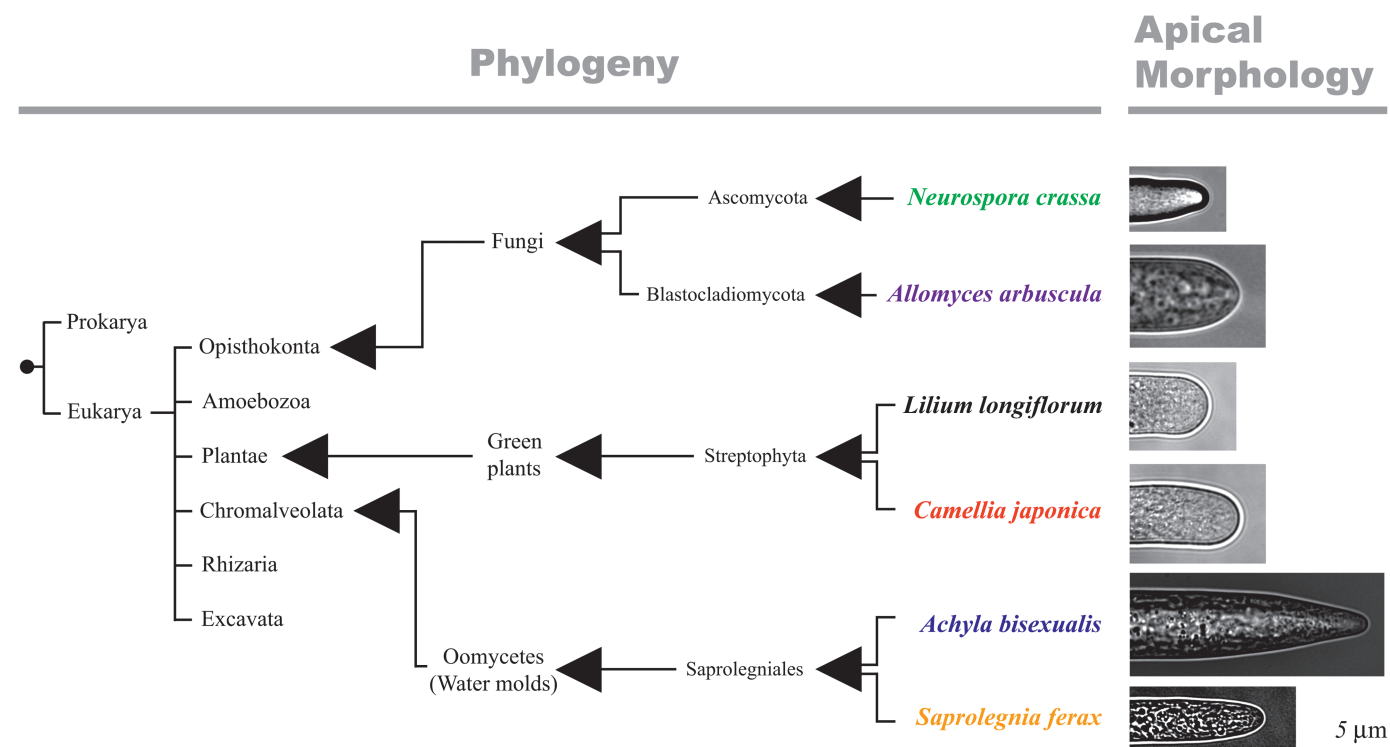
Phylogeny

Apical Morphology

Prokarya

Eukarya

Opisthokonta

Amoebozoa

Plantae

Chromalveolata

Rhizaria

Excavata

Fungi

Green plants

Oomycetes (Water molds)

Ascomycota

Blastocladiomycota

Streptophyta

Saprolegniales

Neurospora crassa

Allomyces arbuscula

Lilium longiflorum

Camellia japonica

Achyla bisexualis

Saprolegnia ferax

5 μm